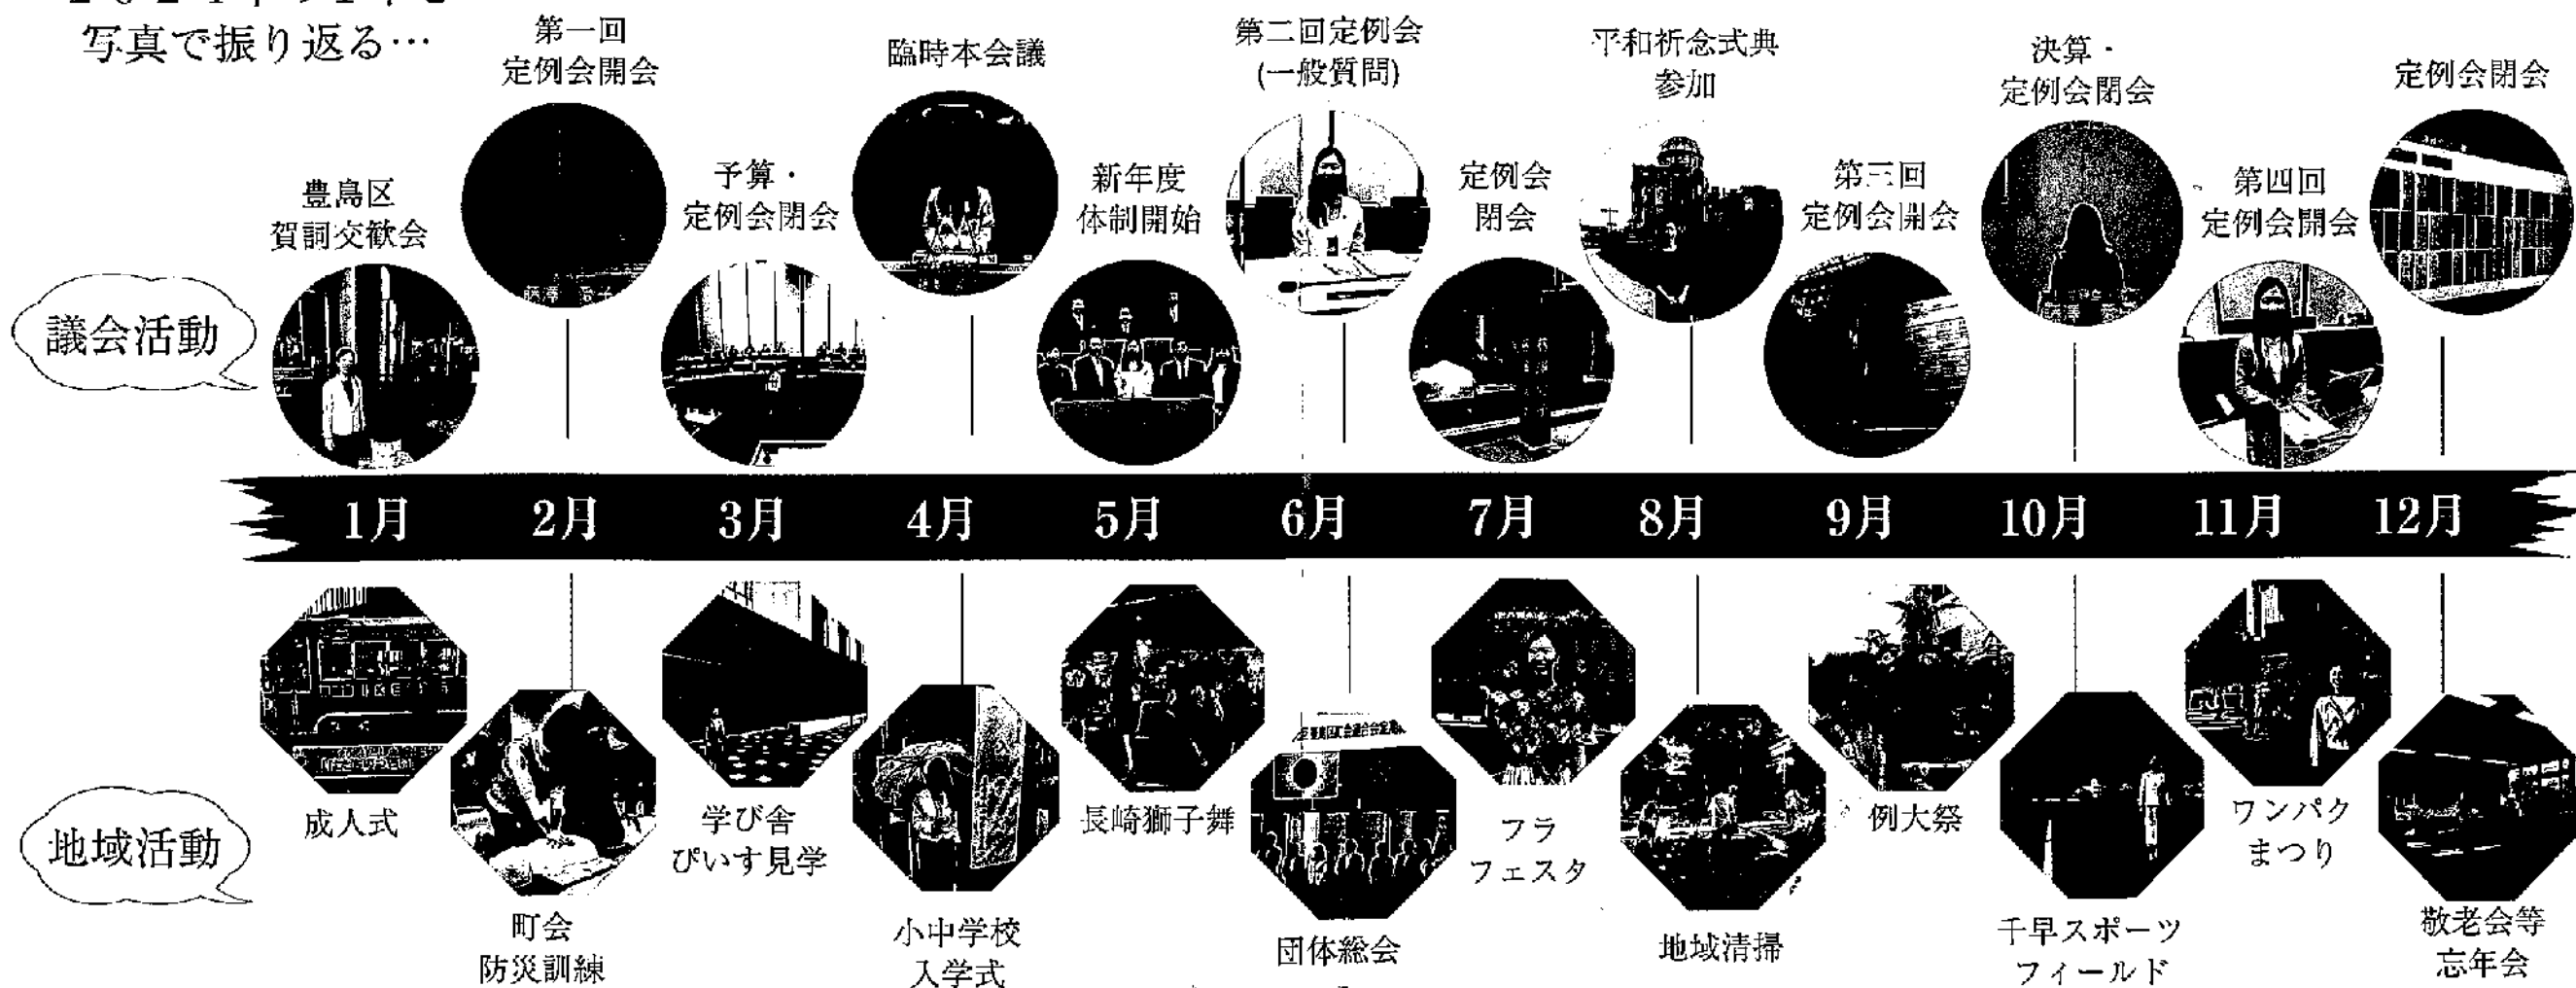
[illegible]
写真で振り返る…

議会活動

豊島区
賀詞交歓会

第一回
定例会開会

予算・
定例会閉会

臨時本会議

新年度
体制開始

第二回定例会
(一般質問)

定例会
閉会

平和祈念式典
参加

第三回
定例会開会

決算・
定例会閉会

第四回
定例会開会

定例会閉会

1月 2月 3月 4月 5月 6月 7月 8月 9月 10月 11月 12月

地域活動

成人式

町会
防災訓練

学び舎
ぴいす見学

小中学校
入学式

長崎獅子舞

団体総会

フラ
フェスタ

地域清掃

例大祭

千早スポーツ
フィールド

ワンパク
まつり

敬老会等
忘年会